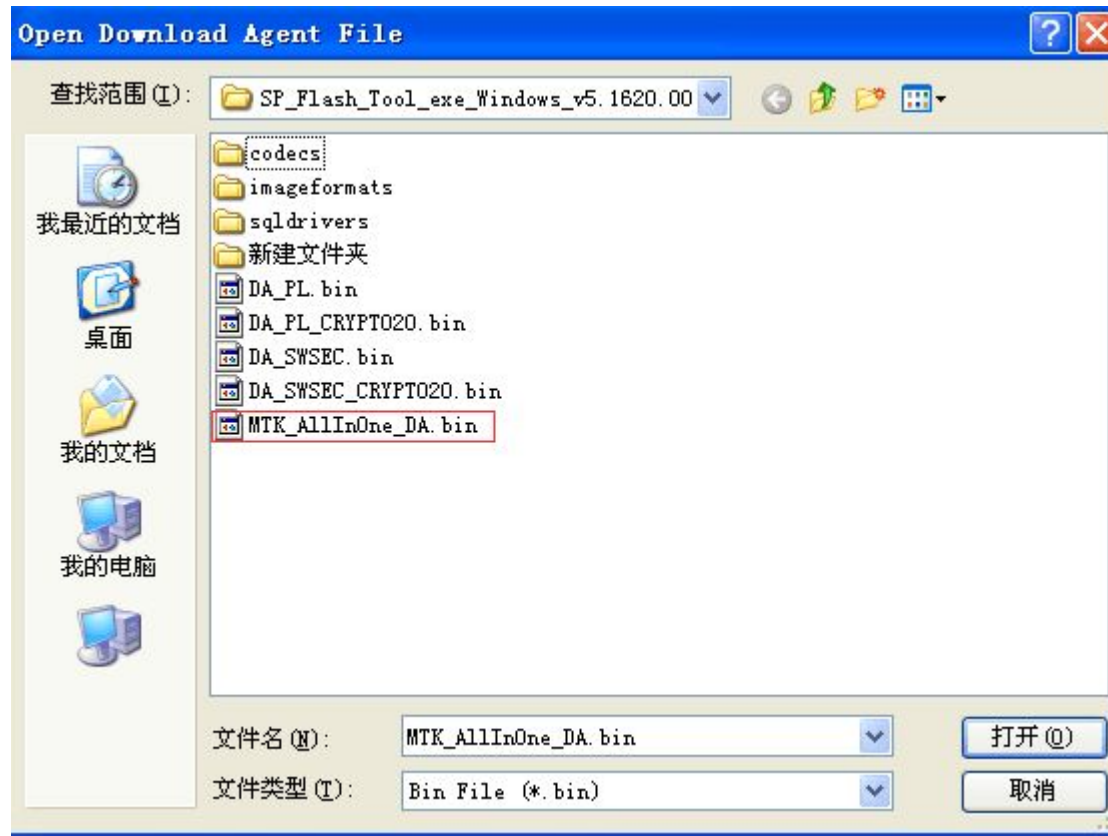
Open Download Agent File

查找范围(I): SP_Flash_Tool_exe_Windows_v5.1620.00

我最近的文档

桌面

我的文档

我的电脑

codecs
imageformats
sqldrivers
新建文件夹
DA_PL.bin
DA_PL_CRYPTO20.bin
DA_SWSEC.bin
DA_SWSEC_CRYPTO20.bin
MTK_AllInOne_DA.bin

文件名(N): MTK_AllInOne_DA.bin
打开(O)
文件类型(T): Bin File (*.bin)
取消